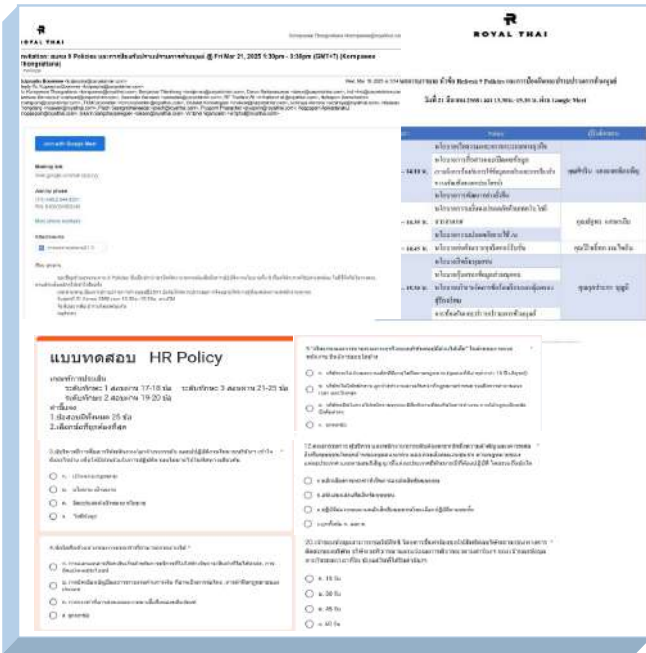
ROYAL THAI

nvitation: แนะนำ 9 Policies และการเรียนรู้ระบบทางศูนย์ @ Fri Mar 21, 2025 1:30pm - 3:30pm (GMT+7) (Kornpanee Thongsatana)

Join with Google Meet

Meeting link

Join by phone

More phone numbers

Attachments

Description

ROYAL THAI

วันที่ 21 มีนาคม 2568 | 13.30 น.-15.30 น. ผ่าน Google Meet

แบบทดสอบ HR Policy

เกณฑ์การประเมิน
ระดับพักงาน 1 สอบผ่าน 17-18 ข้อ ระดับพักงาน 3 สอบผ่าน 21-25 ข้อ
ระดับพักงาน 2 สอบผ่าน 19-20 ข้อ
คำชี้แจง
1.ข้อสอบมีทั้งหมด 25 ข้อ
2.เลือกข้อที่ถูกต้องที่สุด

ก. 15 วัน
ข. 30 วัน
ค. 45 วัน
ง. 60 วัน